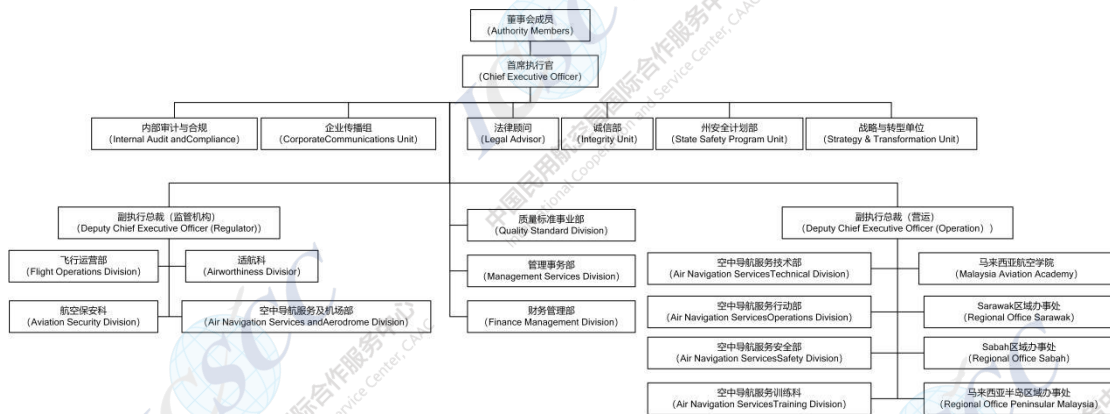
董事会成员
(Authority Members)

首席执行官
(Chief Executive Officer)

内部审计与合规
(Internal Audit andCompliance)

企业传播组
(CorporateCommunications Unit)

法律顾问
(Legal Advisor)

诚信部
(Integrity Unit)

州安全计划部
(State Safety Program Unit)

战略与转型单位
(Strategy & Transformation Unit)

副执行总裁（监管机构）
(Deputy Chief Executive Officer (Regulator))

飞行运营部
(Flight Operations Division)

适航科
(Airworthiness Divisior)

航空保安科
(Aviation Security Division)

空中导航服务及机场部
(Air Navigation Services andAerodrome Division)

质量标准事业部
(Quality Standard Division)

管理事务部
(Management Services Division)

财务管理部
(Finance Management Division)

副执行总裁（营运）
(Deputy Chief Executive Officer (Operation) )

空中导航服务技术部
(Air Navigation ServicesTechnical Division)

马来西亚航空学院
(Malaysia Aviation Academy)

空中导航服务行动部
(Air Navigation ServicesOperations Division)

Sarawak区域办事处
(Regional Office Sarawak)

空中导航服务安全部
(Air Navigation ServicesSafety Division)

Sabah区域办事处
(Regional Office Sabah)

空中导航服务训练科
(Air Navigation ServicesTraining Division)

马来西亚半岛区域办事处
(Regional Office Peninsular Malaysia)

中国民用航空局国际合作服务中心
International Cooperation and Service Center, CAAC
CSC